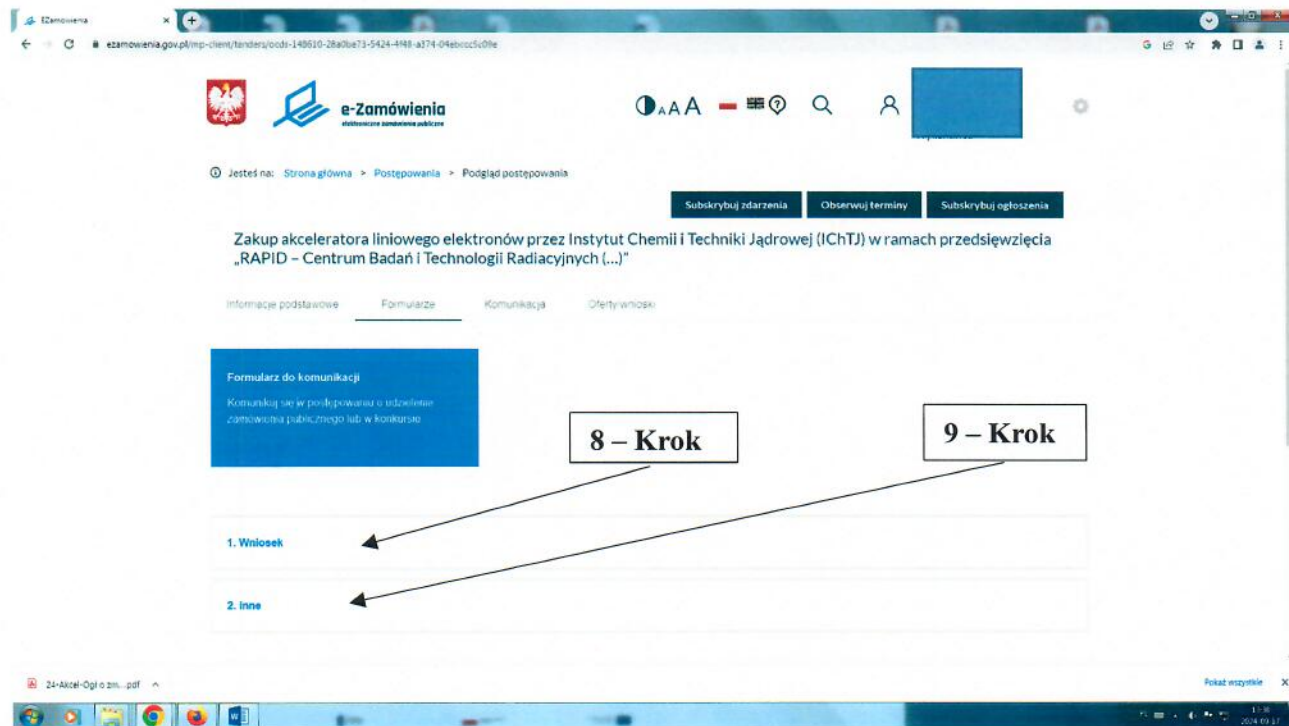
EZamówienia ×
ezamowienia.gov.pl/mp-client/tenders/ocds-148610-28a0be73-5424-4f48-a374-04ebccc5c0fe

e-Zamówienia
elektroniczne zamówienia publiczne

AAA

Jesteś na: Strona główna > Postępowania > Podgląd postępowania

Subskrybuj zdarzenia | Obserwuj terminy | Subskrybuj ogłoszenia

Zakup akceleratora liniowego elektronów przez Instytut Chemii i Techniki Jądrowej (IChTJ) w ramach przedsięwzięcia „RAPID – Centrum Badań i Technologii Radiacyjnych (...)"

Informacje podstawowe | Formularze | Komunikacja | Oferty/wnioski

Formularz do komunikacji

Komunikuj się w postępowaniu o udzielenie zamówienia publicznego lub w konkursie

8 – Krok

9 – Krok

1. Wniosek

2. Inne

24-Akcel-Ogł o zm....pdf ^

Pokaż wszystkie ×

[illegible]